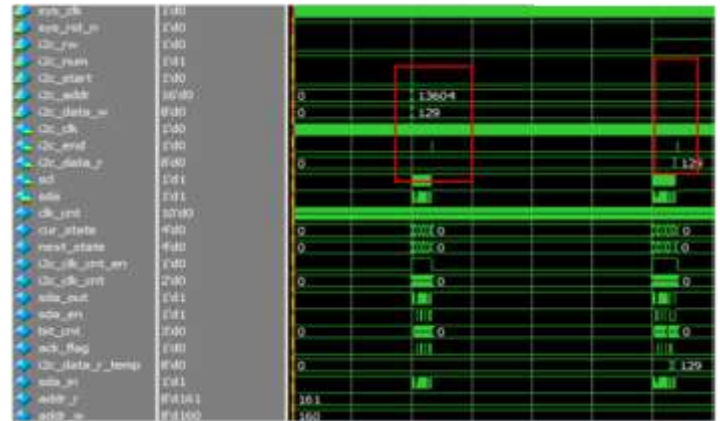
sys_clk	1'd0
sys_rst_n	1'd0
i2c_rw	1'd0
i2c_num	1'd1
i2c_start	1'd0
i2c_addr	16'd0
i2c_data_w	8'd0
i2c_clk	1'd0
i2c_end	1'd0
i2c_data_r	8'd0
scl	1'd1
sda	1'd1
clk_cnt	10'd0
cur_state	4'd0
next_state	4'd0
i2c_clk_cnt_en	1'd0
i2c_clk_cnt	2'd0
sda_out	1'd1
sda_en	1'd1
bit_cnt	3'd0
ack_flag	1'd0
i2c_data_r_temp	8'd0
sda_in	1'd1
addr_r	8'd161
addr_w	8'd160

0	13604
0	129
0	129
0	0	0
0	0	0
0	0	0
0	0	0
0	129
161
160